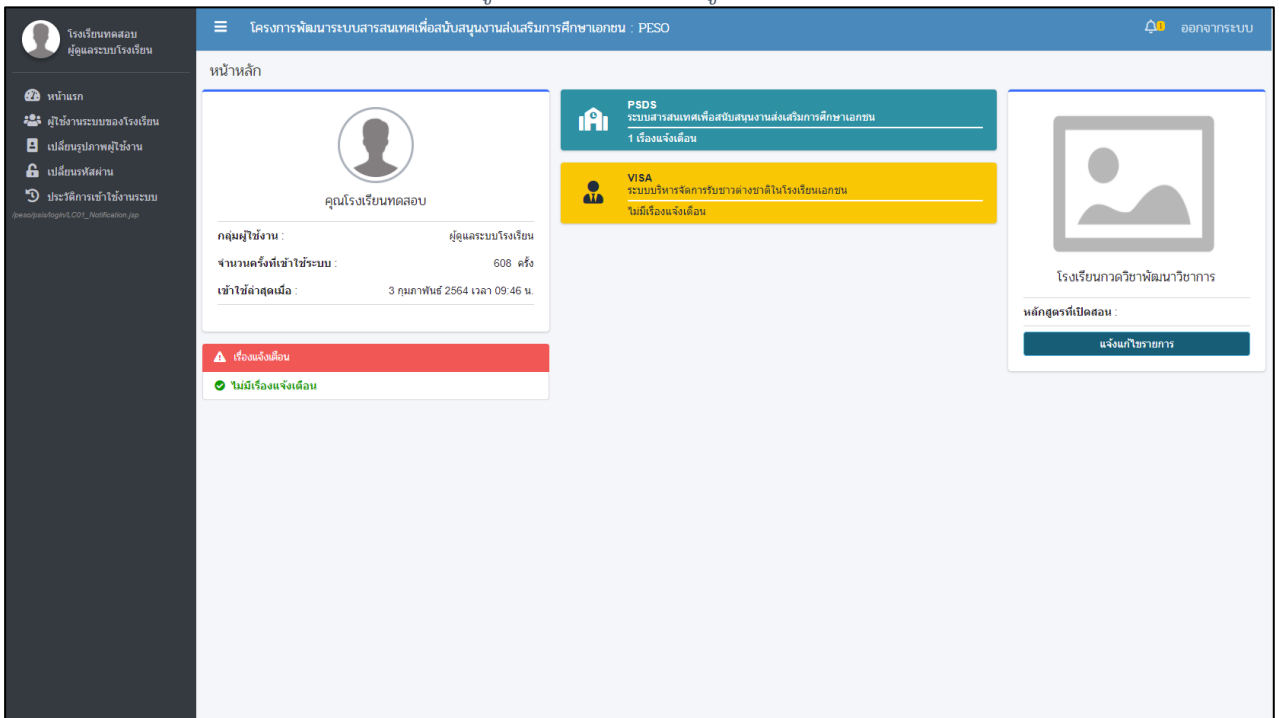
โรงเรียนทดสอบ
ผู้ดูแลระบบโรงเรียน

หน้าแรก
ผู้ใช้งานระบบของโรงเรียน
เปลี่ยนรูปภาพผู้ใช้งาน
เปลี่ยนรหัสผ่าน
ประวัติการเข้าใช้งานระบบ
/peso/psis/login/LC01_Notification.jsp

โครงการพัฒนาระบบสารสนเทศเพื่อสนับสนุนงานส่งเสริมการศึกษาเอกชน : PESO

0 ออกจากระบบ

หน้าหลัก

คุณโรงเรียนทดสอบ

| กลุ่มผู้ใช้งาน : | ผู้ดูแลระบบโรงเรียน |
|---|---|
| จำนวนครั้งที่เข้าใช้ระบบ : | 608 ครั้ง |
| เข้าใช้ล่าสุดเมื่อ : | 3 กุมภาพันธ์ 2564 เวลา 09:46 น. |

เรื่องแจ้งเตือน
ไม่มีเรื่องแจ้งเตือน

PSDS
ระบบสารสนเทศเพื่อสนับสนุนงานส่งเสริมการศึกษาเอกชน
1 เรื่องแจ้งเตือน

VISA
ระบบบริหารจัดการรับชาวต่างชาติในโรงเรียนเอกชน
ไม่มีเรื่องแจ้งเตือน

โรงเรียนกวดวิชาพัฒนาวิชาการ

หลักสูตรที่เปิดสอน :

แจ้งแก้ไขรายการ